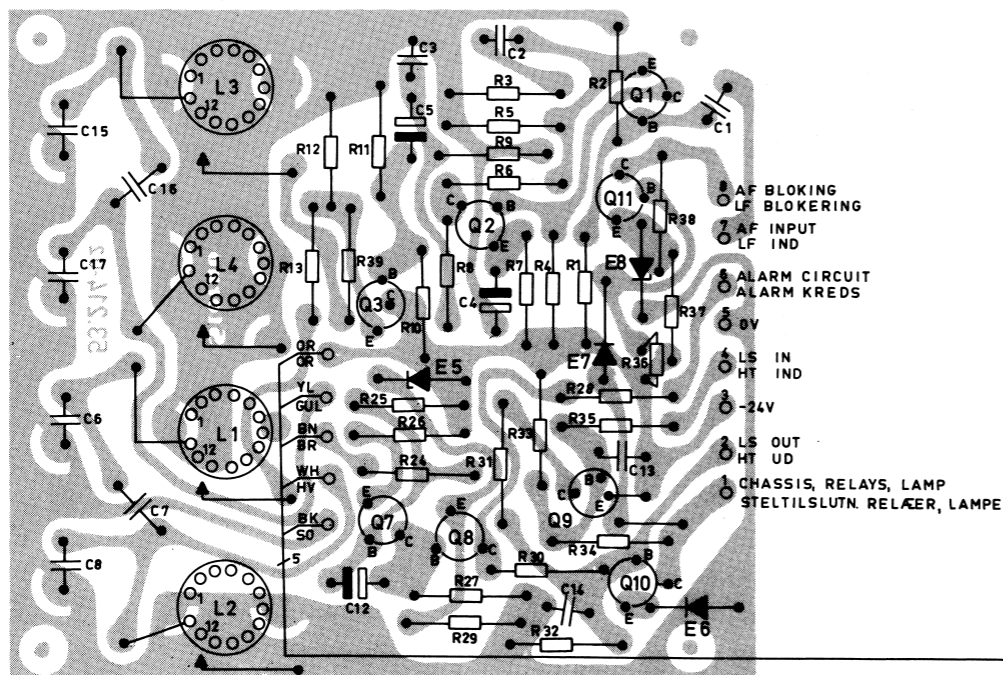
C3
C2
L3
1
12
R3
R2
E
Q1
C
B
C1
C5
R5
C15
R12
R11
R9
R6
C16
C
Q11
B
8 AF BLOKING
LF BLOKERING
C
B
R38
Q2
E
E
7 AF INPUT
LF IND
C17
L4
1
12
R13
R39
R8
R7
R4
R1
E8
6 ALARM CIRCUIT
ALARM KREDS
B
Q3
C4
R37
R10
E
5 0V
OR
OR
E5
E7
R36
4 LS IN
HT IND
YL
GUL
R28
R25
3 -24V
C6
L1
1
12
BN
BR
R26
R35
R33
2 LS OUT
HT UD
WH
HV
R24
R31
C13
B
C
E
1 CHASSIS, RELAYS, LAMP
STELTILSLUTN. RELÆER, LAMPE
C7
E
E
BK
SO
Q7
Q8
Q9
5
B
C
B
C
R34
C8
B
R30
Q10
C
R27
C14
C12
L2
1
12
R29
R32
E
E6